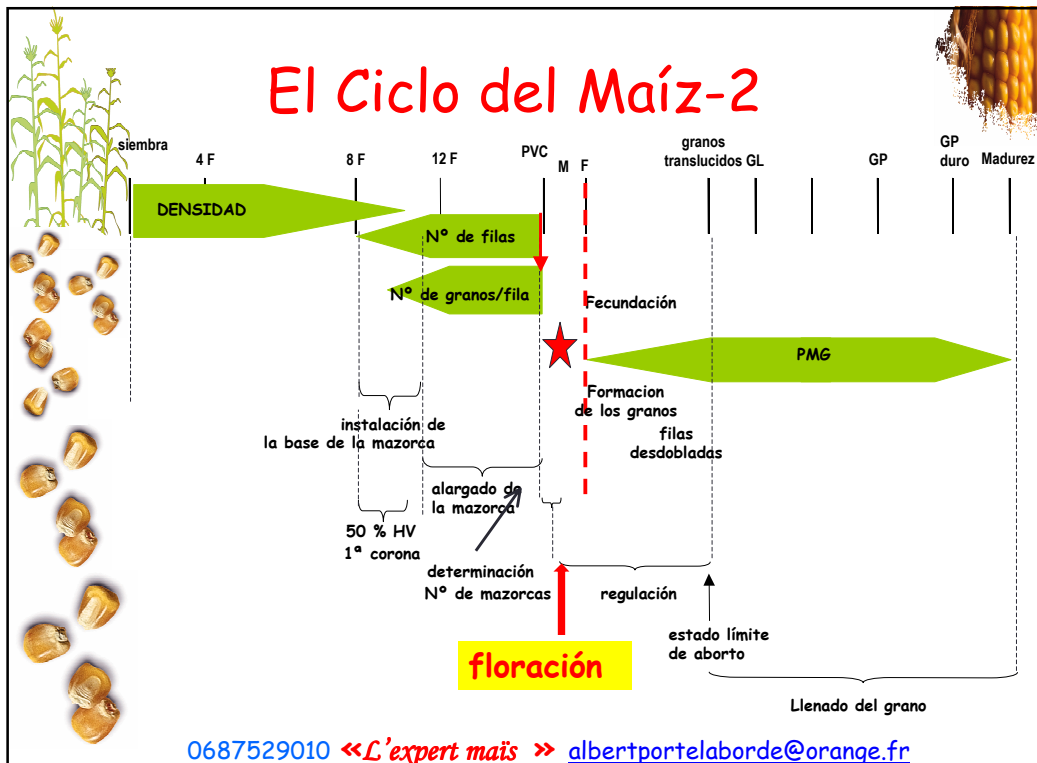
El Ciclo del Maíz-2

siembra

4 F

8 F

12 F

PVC

M

F

granos translucidos GL

GP

GP duro

Madurez

DENSIDAD

Nº de filas

Nº de granos/fila

Fecundación

PMG

Formacion de los granos

filas desdobladas

instalación de la base de la mazorca

alargado de la mazorca

50 % HV
1ª corona

determinación
Nº de mazorcas

regulación

estado límite de aborto

floración

Llenado del grano

0687529010 «L'expert maïs » albertportelaborde@orange.fr